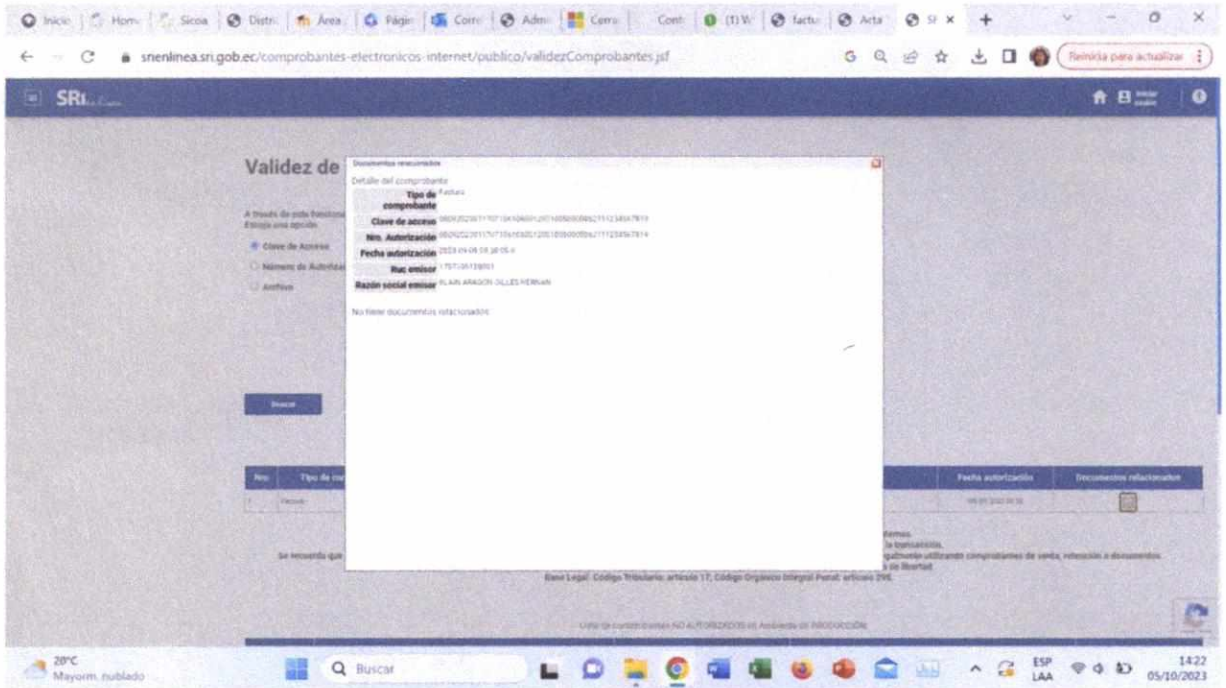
Inicio | Hom | Sicoa | Distr | Área | Págin | Corre | Admi | Corre | Cont | (1) W | factu | Acta | SI × +

srienlinea.sri.gob.ec/comprobantes-electronicos-internet/publico/validezComprobantes.jsf

Reinicia para actualizar

SRI

Validez de

A través de esta funcionalidad
Escoja una opción

Clave de Acceso
Número de Autorización
Archivo

Buscar

Documentos relacionados

Detalle del comprobante

| | |
|---|---|
| Tipo de comprobante | Factura |
| Clave de acceso | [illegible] |
| Nro. Autorización | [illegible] |
| Fecha autorización | 2023-09-05 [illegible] |
| Ruc emisor | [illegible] |
| Razón social emisor | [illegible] |

No tiene documentos relacionados

| Nro. | Tipo de co | Fecha autorización | Documentos relacionados |
|---|---|---|---|
| 1 | Factura | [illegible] | |

Se recuerda que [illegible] terceros. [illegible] la transacción. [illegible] ilegítimamente utilizando comprobantes de venta, retención o documentos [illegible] de libertad

Base Legal: Código Tributario: artículo 17; Código Orgánico Integral Penal: artículo 298.

Lista de contribuyentes NO AUTORIZADOS en Ambiente de PRODUCCIÓN

20°C
Mayorm. nublado

Buscar

ESP
LAA

14:22
05/10/2023